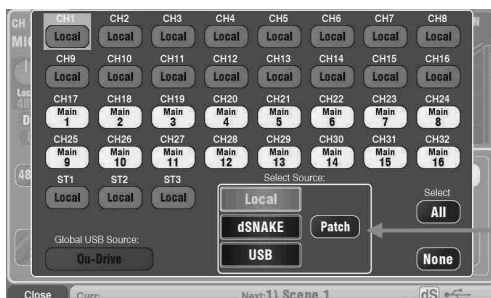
CH
MI
Loc
48

CH1 CH2 CH3 CH4 CH5 CH6 CH7 CH8
Local Local Local Local Local Local Local Local

CH9 CH10 CH11 CH12 CH13 CH14 CH15 CH16
Local Local Local Local Local Local Local Local

CH17 CH18 CH19 CH20 CH21 CH22 CH23 CH24
Main 1 Main 2 Main 3 Main 4 Main 5 Main 6 Main 7 Main 8

CH25 CH26 CH27 CH28 CH29 CH30 CH31 CH32
Main 9 Main 10 Main 11 Main 12 Main 13 Main 14 Main 15 Main 16

ST1 ST2 ST3
Local Local Local

Global USB Source:
Qu-Drive

Select Source:
Local
dSNAKE
USB
Patch

Select
All

None

Close Curr: Next: 1) Scene 1 dS